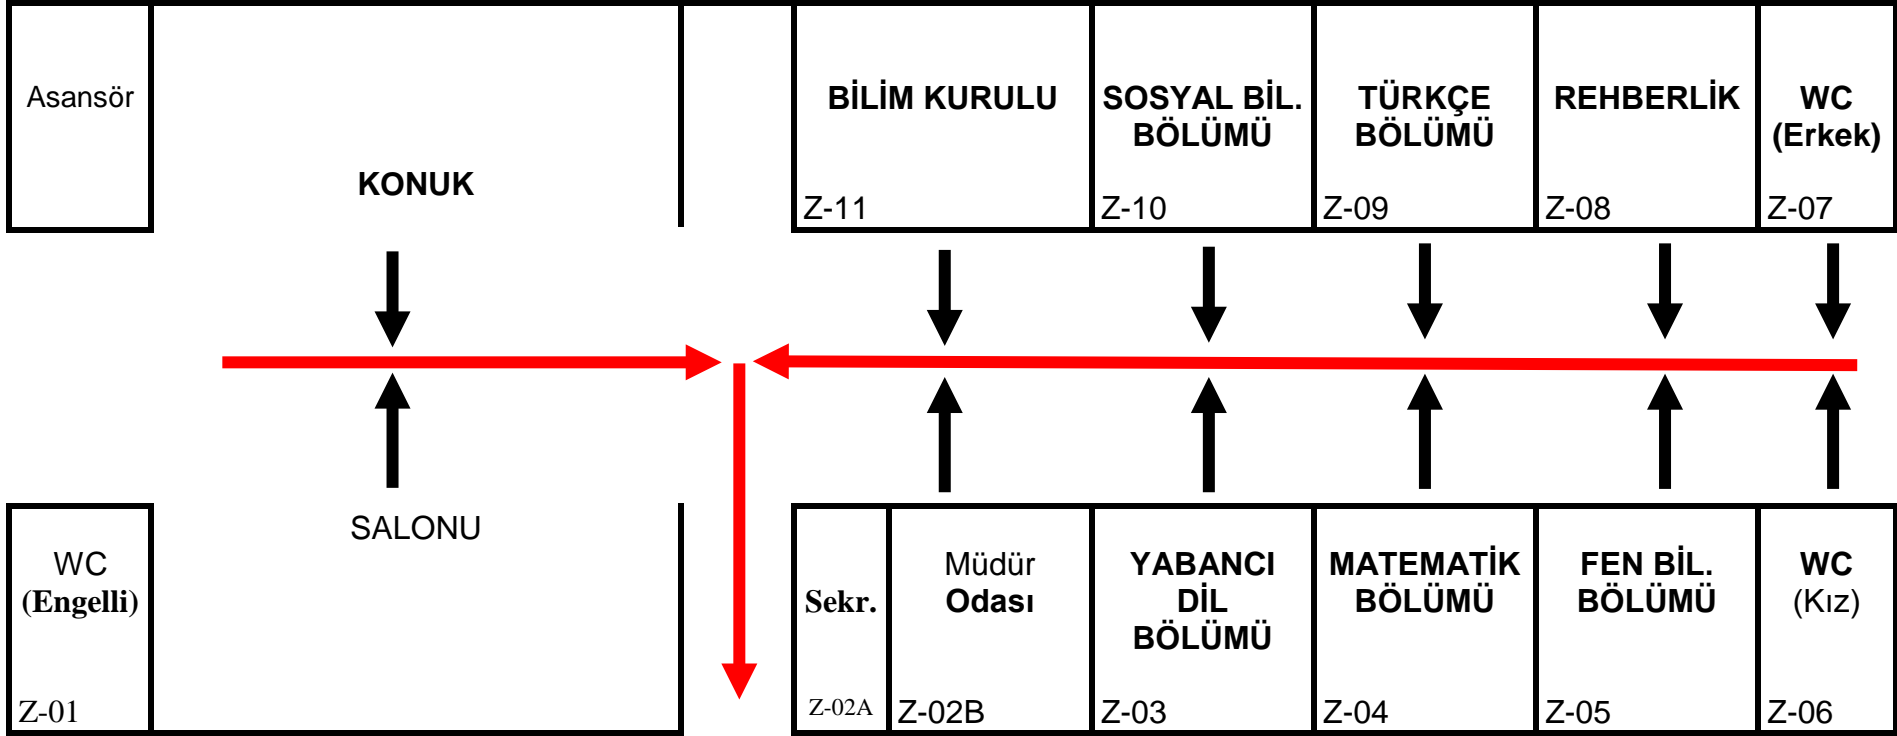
Asansör

KONUK

BİLİM KURULU
Z-11

SOSYAL BİL. BÖLÜMÜ
Z-10

TÜRKÇE BÖLÜMÜ
Z-09

REHBERLİK
Z-08

WC (Erkek)
Z-07

WC (Engelli)
Z-01

SALONU

Sekr.
Z-02A

Müdür Odası
Z-02B

YABANCI DİL BÖLÜMÜ
Z-03

MATEMATİK BÖLÜMÜ
Z-04

FEN BİL. BÖLÜMÜ
Z-05

WC (Kız)
Z-06